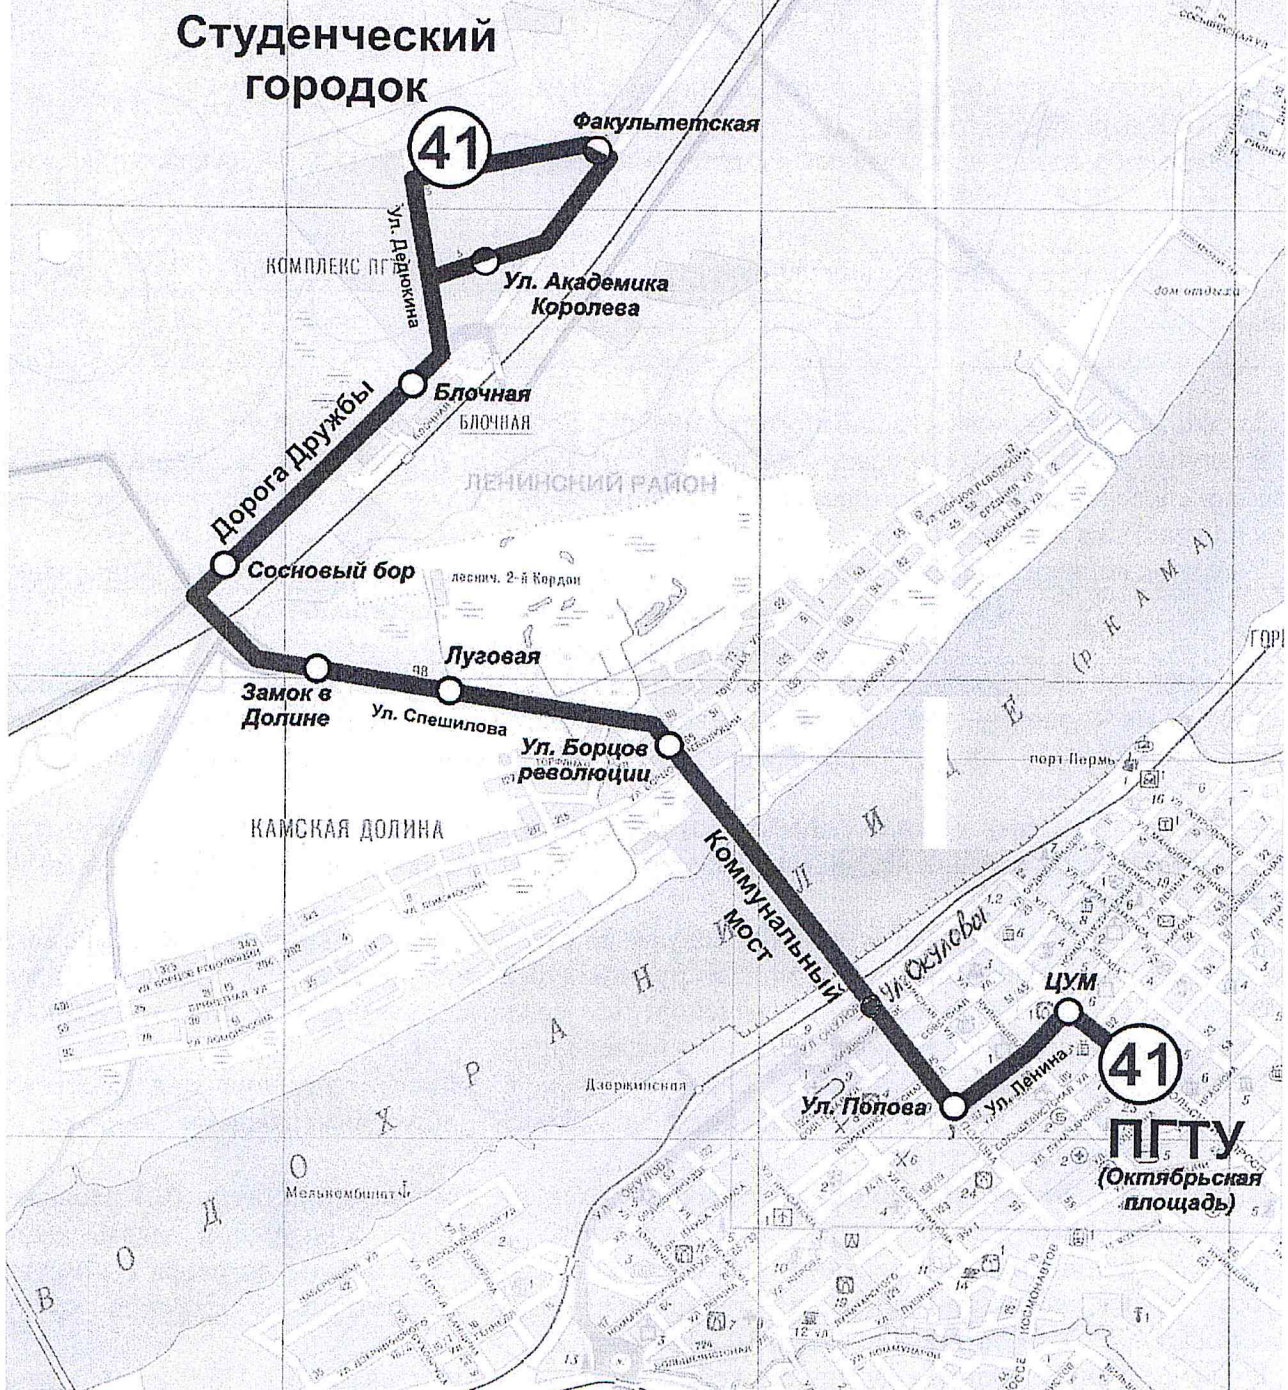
Студенческий городок

41

Факультетская

Ул. Дедюкина

КОМПЛЕКС ПГТ

Ул. Академика Королева

Блочная

БЛОЧНАЯ

Дорога Дружбы

ЛЕНИНСКИЙ РАЙОН

Сосновый бор

леснич. 2-й Кордон

Луговая

Замок в Долине

Ул. Спешилова

Ул. Борцов революции

КАМСКАЯ ДОЛИНА

(р. КАМА)

порт Пермь

дом отдыха

Коммунальный мост

Ул. Окулова

ЦУМ

41

Ул. Ленина

Ул. Попова

ПГТУ
(Октябрьская площадь)

Дзержинская

Мелькомбинат

В О Д О Х Р А Н И Л И Щ Е